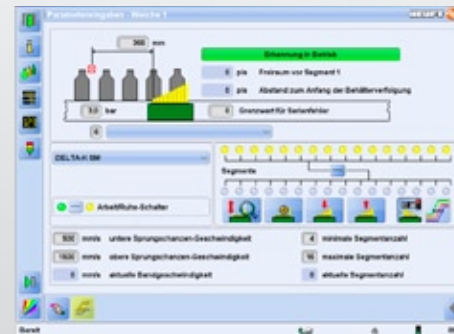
Parametereingaben - Weiche 1

360 mm

Einweisung in Betrieb

0 pls Freiraum vor Segment 1

0 pls Abstand zum Anfang der Behälterverfolgung

3,0 bar

0 Grenzwert für Serienfehler

4

DELTA-K SM

Segmente

Arbeit/Ruhe-Schalter

500 mm/s untere Sprungschanzen-Geschwindigkeit

1500 mm/s obere Sprungschanzen-Geschwindigkeit

0 mm/s aktuelle Bandgeschwindigkeit

4 minimale Segmentanzahl

16 maximale Segmentanzahl

8 aktuelle Segmentanzahl

Bereit